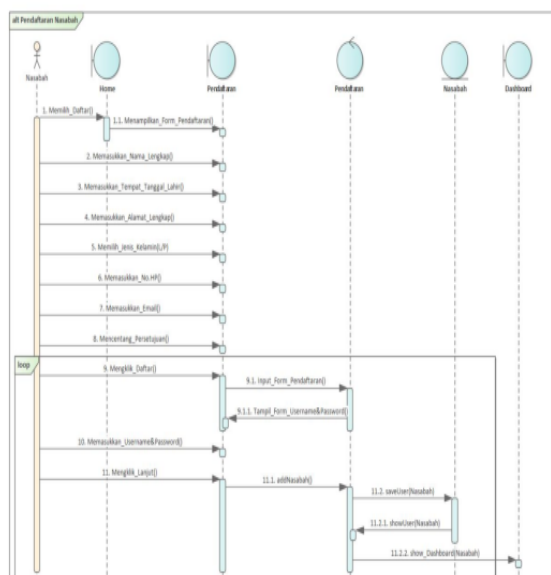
alt Pendaftaran Nasabah

Nasabah

Home

Pendaftaran

Pendaftaran

Nasabah

Dashboard

1. Memilih_Daftar()

1.1. Menampilkan_Form_Pendaftaran()

2. Memasukkan_Nama_Lengkap()

3. Memasukkan_Tempat_Tanggal_Lahir()

4. Memasukkan_Alamat_Lengkap()

5. Memilih_Jenis_Kelamin(L/P)

6. Memasukkan_No.HP()

7. Memasukkan_Email()

8. Mencentang_Persetujuan()

loop

9. Mengklik_Daftar()

9.1. Input_Form_Pendaftaran()

9.1.1. Tampil_Form_Username&Password()

10. Memasukkan_Username&Password()

11. Mengklik_Lanjut()

11.1. addNasabah()

11.2. saveUser(Nasabah)

11.2.1. showUser(Nasabah)

11.2.2. show_Dashboard(Nasabah)